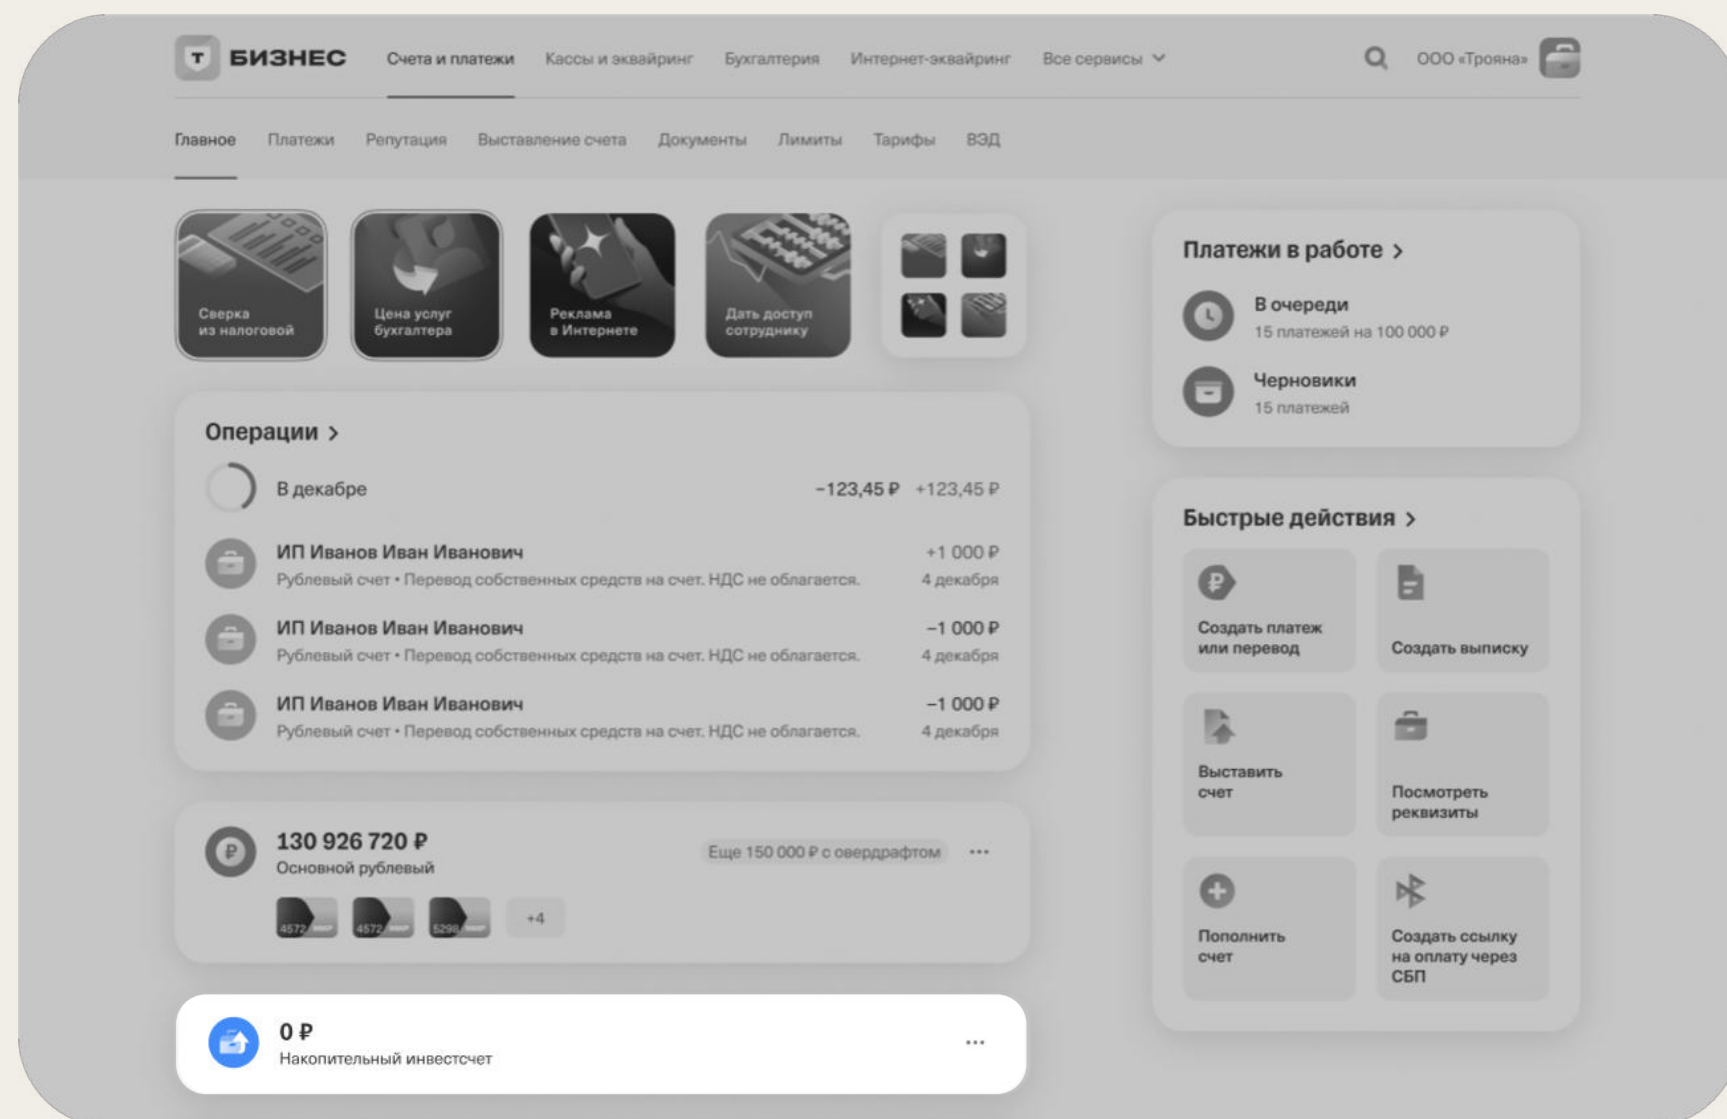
Т БИЗНЕС Счета и платежи Кассы и эквайринг Бухгалтерия Интернет-эквайринг Все сервисы

ООО «Трояна»

Главное Платежи Репутация Выставление счета Документы Лимиты Тарифы ВЭД

Сверка из налоговой

Цена услуг бухгалтера

Реклама в Интернете

Дать доступ сотруднику

Операции >

В декабре −123,45 ₽ +123,45 ₽

ИП Иванов Иван Иванович +1 000 ₽
Рублевый счет • Перевод собственных средств на счет. НДС не облагается. 4 декабря

ИП Иванов Иван Иванович −1 000 ₽
Рублевый счет • Перевод собственных средств на счет. НДС не облагается. 4 декабря

ИП Иванов Иван Иванович −1 000 ₽
Рублевый счет • Перевод собственных средств на счет. НДС не облагается. 4 декабря

130 926 720 ₽
Основной рублевый
Еще 150 000 ₽ с овердрафтом ···

4572 4572 5298 +4

0 ₽
Накопительный инвестсчет ···

Платежи в работе >

В очереди
15 платежей на 100 000 ₽

Черновики
15 платежей

Быстрые действия >

Создать платеж или перевод

Создать выписку

Выставить счет

Посмотреть реквизиты

Пополнить счет

Создать ссылку на оплату через СБП